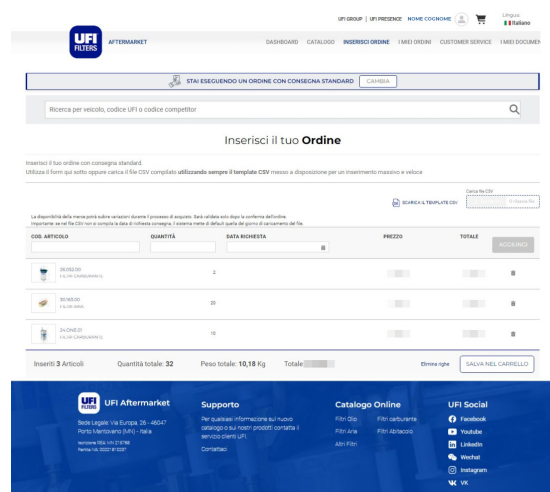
UFI GROUP | UFI PRESENCE NOME COGNOME

Lingua: Italiano

UFI FILTERS AFTERMARKET

DASHBOARD CATALOGO INSERISCI ORDINE I MIEI ORDINI CUSTOMER SERVICE I MIEI DOCUMEN

STAI ESEGUENDO UN ORDINE CON CONSEGNA STANDARD CAMBIA

Ricerca per veicolo, codice UFI o codice competitor

Inserisci il tuo **Ordine**

Inserisci il tuo ordine con consegna standard.
Utilizza il form qui sotto oppure carica il file CSV compilato **utilizzando sempre il template CSV** messo a disposizione per un inserimento massivo e veloce

Carica file CSV

SCARICA IL TEMPLATE CSV

La disponibilità della merce potrà subire variazioni durante il processo di acquisto. Sarà validata solo dopo la conferma dell'ordine.
Importante: se nel file CSV non si compila la data di richiesta consegna, il sistema mette di default quella dei giorni di caricamento del file.

| COD. ARTICOLO | QUANTITÀ | DATA RICHIESTA | PREZZO | TOTALE | AGGIUNGI |
|---|---|---|---|---|---|
| 26.050.00 FILTRI CARBURANTE | 2 | | | | |
| 30.165.00 FILTRI ARIA | 20 | | | | |
| 24.ONE.01 FILTRI CARBURANTE | 10 | | | | |

Inseriti 3 Articoli Quantità totale: 32 Peso totale: 10,18 Kg Totale: Elimina righe SALVA NEL CARRELLO

UFI Filters

Sede Legale: Via Europa, 26 - 46047 Porto Mantovano (MN) - Italia

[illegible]
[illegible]

Supporto
Per qualsiasi informazione sul nostro catalogo o sui nostri prodotti contatta il servizio clienti UFI.
Contattaci

Catalogo Online
Filtri Olio
Filtri Aria
Altri Filtri
Filtri carburante
Filtri Abitacolo

UFI Social
Facebook
Youtube
LinkedIn
Wechat
Instagram
VK